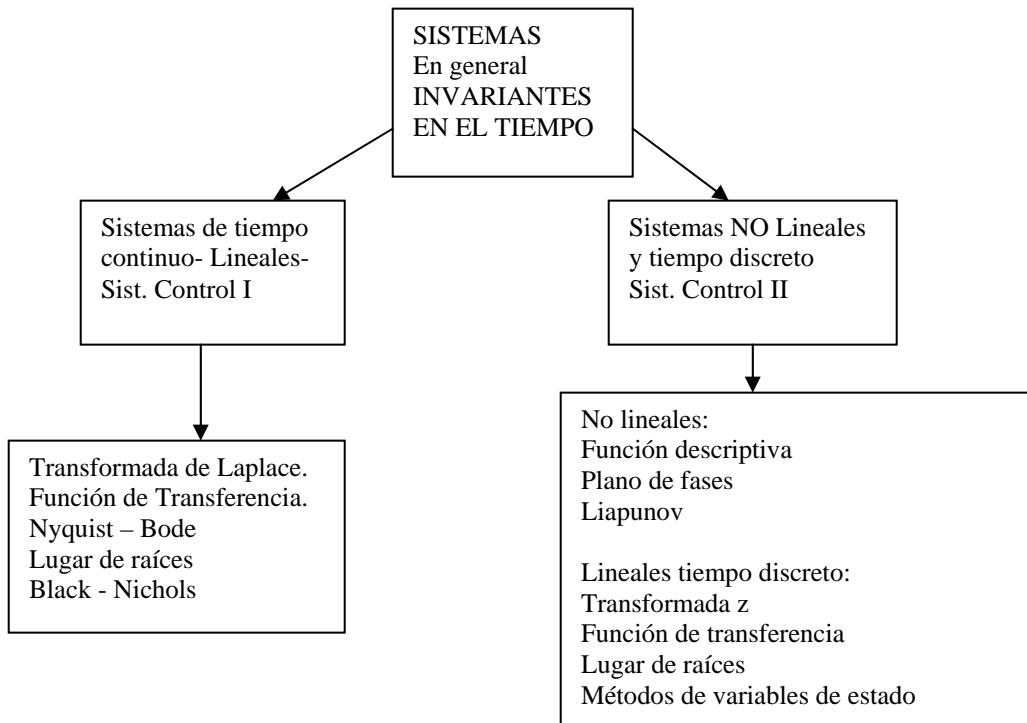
SISTEMAS
En general
INVARIANTES
EN EL TIEMPO

Sistemas de tiempo continuo- Lineales-
Sist. Control I

Sistemas NO Lineales
y tiempo discreto
Sist. Control II

Transformada de Laplace.
Función de Transferencia.
Nyquist – Bode
Lugar de raíces
Black - Nichols

No lineales:
Función descriptiva
Plano de fases
Liapunov

Lineales tiempo discreto:
Transformada z
Función de transferencia
Lugar de raíces
Métodos de variables de estado